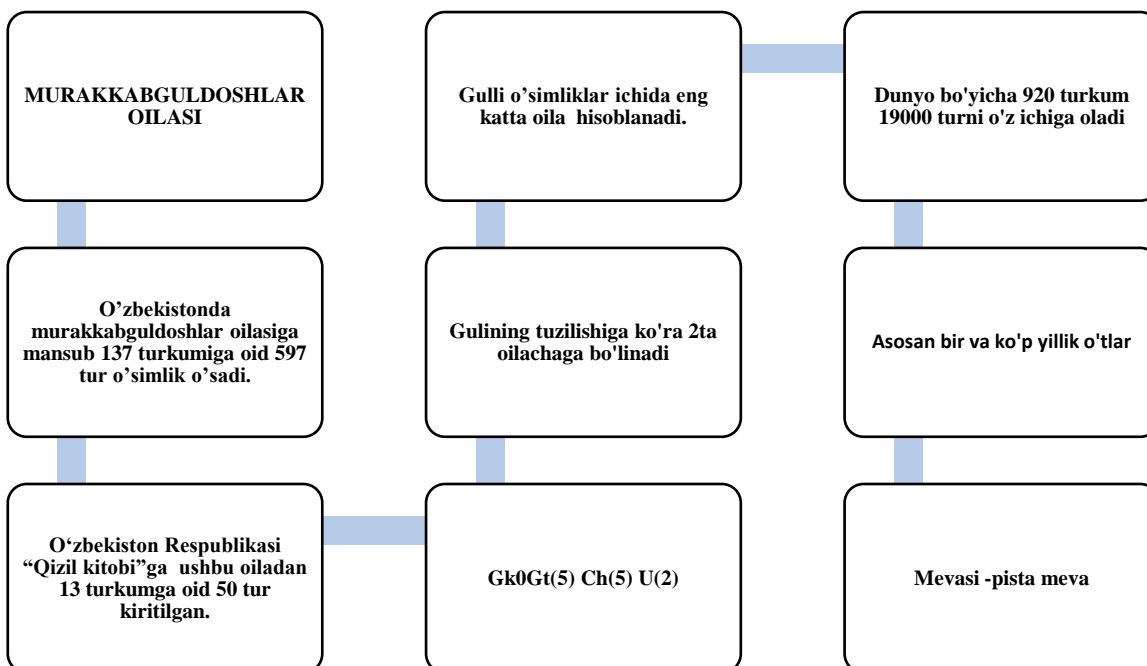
MURAKKABGULDOSHLAR OILASI

O’zbekistonda murakkabguldoshlar oilasiga mansub 137 turkumiga oid 597 tur o’simlik o’sadi.

O‘zbekiston Respublikasi “Qizil kitobi”ga ushbu oiladan 13 turkumga oid 50 tur kiritilgan.

Gk0Gt(5) Ch(5) U(2)

Gulining tuzilishiga ko'ra 2ta oilachaga bo'linadi

Gulli o’simliklar ichida eng katta oila hisoblanadi.

Dunyo bo'yicha 920 turkum 19000 turni o'z ichiga oladi

Asosan bir va ko'p yillik o'tlar

Mevasi -pista meva